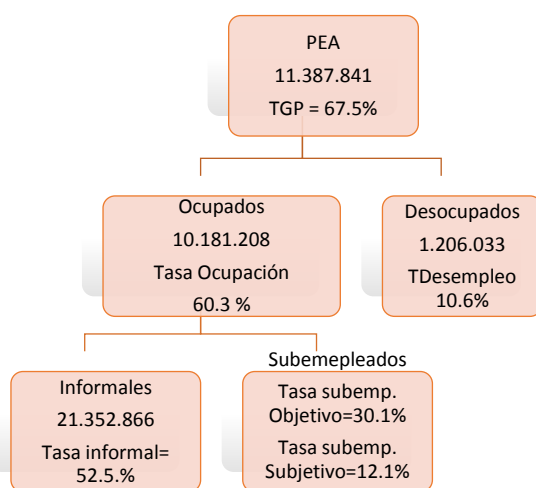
PEA
11.387.841
TGP = 67.5%

Ocupados
10.181.208
Tasa Ocupación
60.3 %

Desocupados
1.206.033
TDesempleo
10.6%

Informales
21.352.866
Tasa informal=
52.5.%

Subemepleados
Tasa subemp.
Objetivo=30.1%
Tasa subemp.
Subjetivo=12.1%